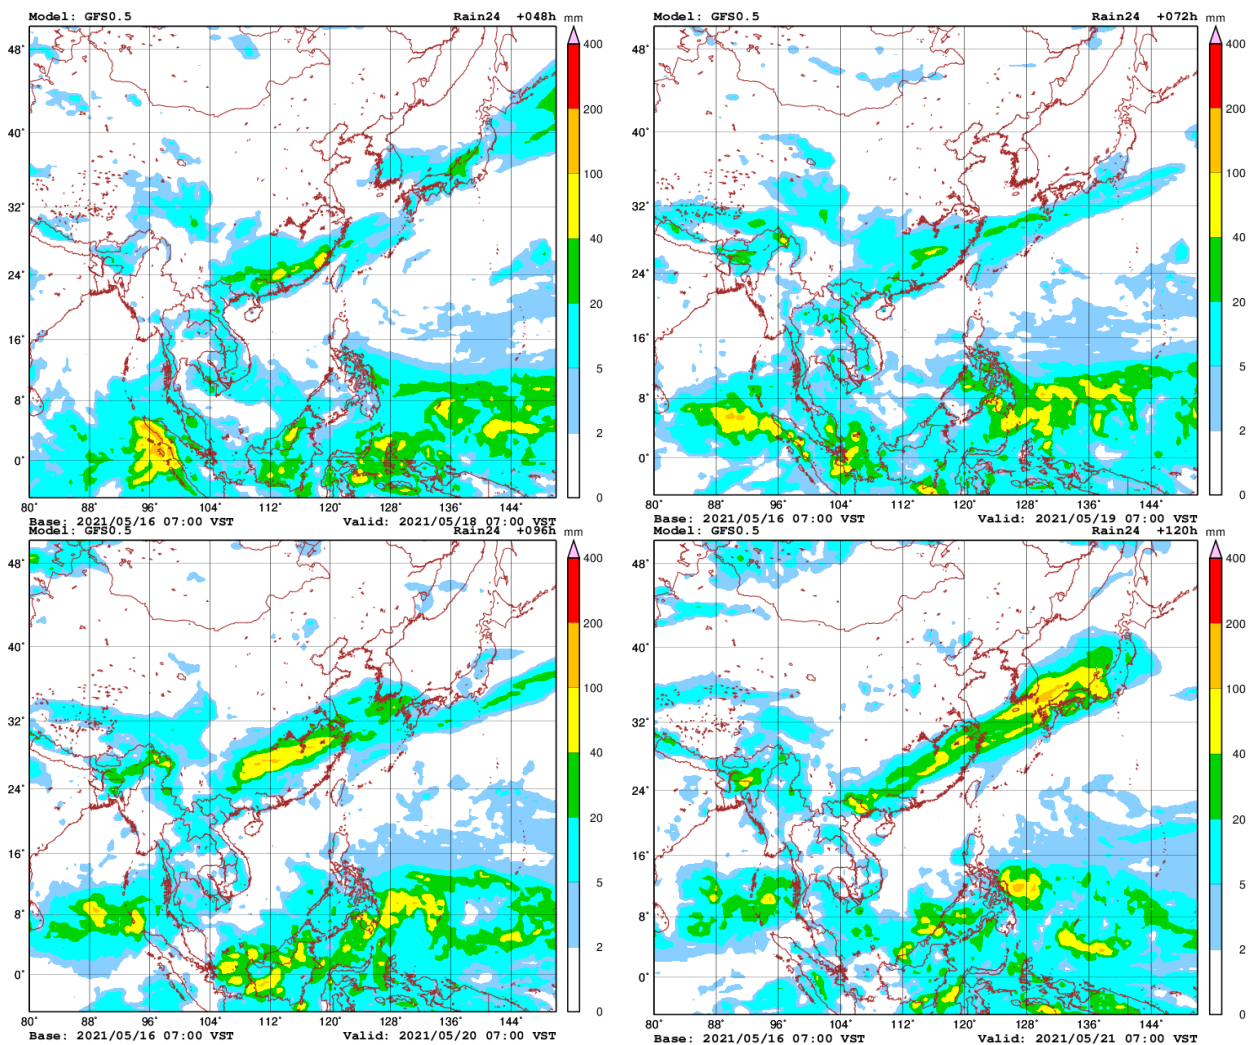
Model: GFS0.5
Rain24 +048h
mm
400
200
100
40
20
5
2
0
48°
40°
32°
24°
16°
8°
0°
80° 88° 96° 104° 112° 120° 128° 136° 144°
Base: 2021/05/16 07:00 VST
Valid: 2021/05/18 07:00 VST

Model: GFS0.5
Rain24 +072h
mm
400
200
100
40
20
5
2
0
48°
40°
32°
24°
16°
8°
0°
80° 88° 96° 104° 112° 120° 128° 136° 144°
Base: 2021/05/16 07:00 VST
Valid: 2021/05/19 07:00 VST

Model: GFS0.5
Rain24 +096h
mm
400
200
100
40
20
5
2
0
48°
40°
32°
24°
16°
8°
0°
80° 88° 96° 104° 112° 120° 128° 136° 144°
Base: 2021/05/16 07:00 VST
Valid: 2021/05/20 07:00 VST

Model: GFS0.5
Rain24 +120h
mm
400
200
100
40
20
5
2
0
48°
40°
32°
24°
16°
8°
0°
80° 88° 96° 104° 112° 120° 128° 136° 144°
Base: 2021/05/16 07:00 VST
Valid: 2021/05/21 07:00 VST